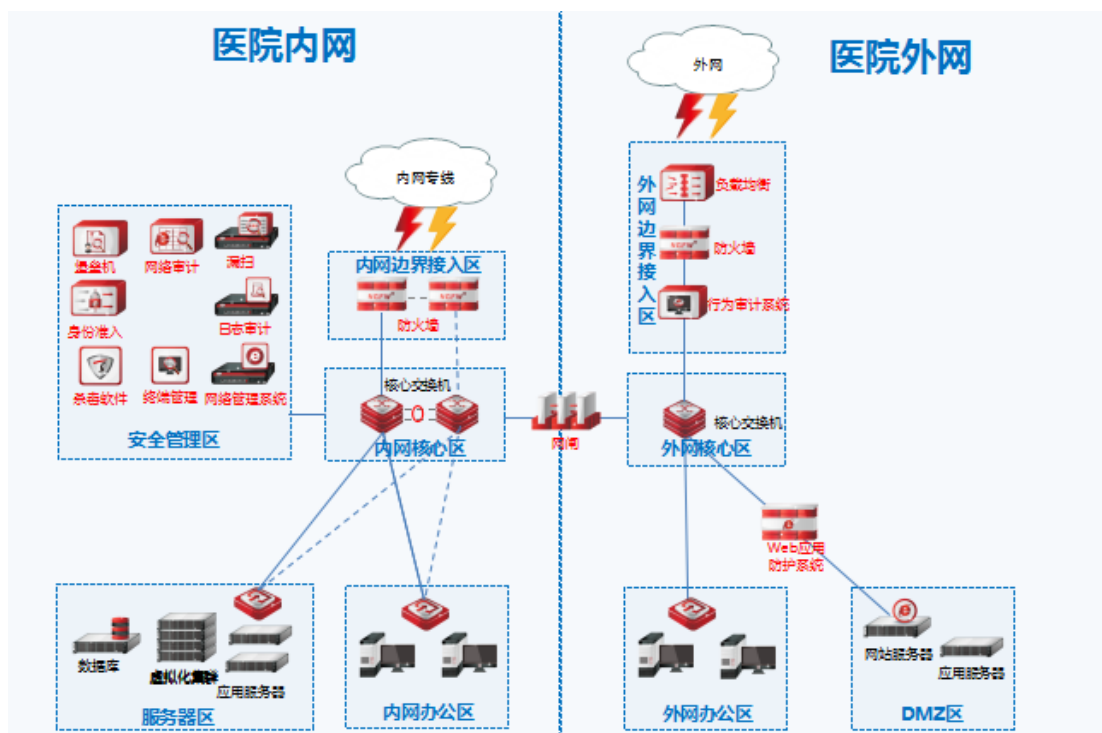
医院内网

医院外网

外网

内网专线

外网边界接入区

负载均衡

防火墙

行为审计系统

内网边界接入区

防火墙

堡垒机

网络审计

漏扫

身份准入

日志审计

杀毒软件

终端管理

网络管理系统

安全管理区

核心交换机

内网核心区

网闸

核心交换机

外网核心区

Web应用防护系统

数据库

虚拟化集群

应用服务器

服务器区

内网办公区

外网办公区

网站服务器

应用服务器

DMZ区